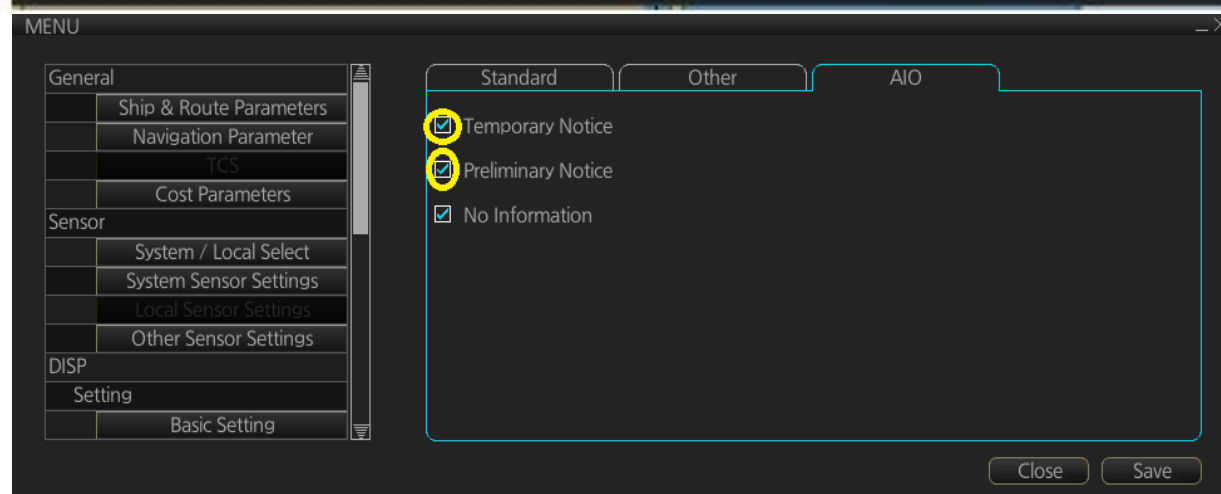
MENU

General
Ship & Route Parameters
Navigation Parameter
TCS
Cost Parameters
Sensor
System / Local Select
System Sensor Settings
Local Sensor Settings
Other Sensor Settings
DISP
Setting
Basic Setting

Standard
Other
AIO

Temporary Notice
Preliminary Notice
No Information

Close
Save